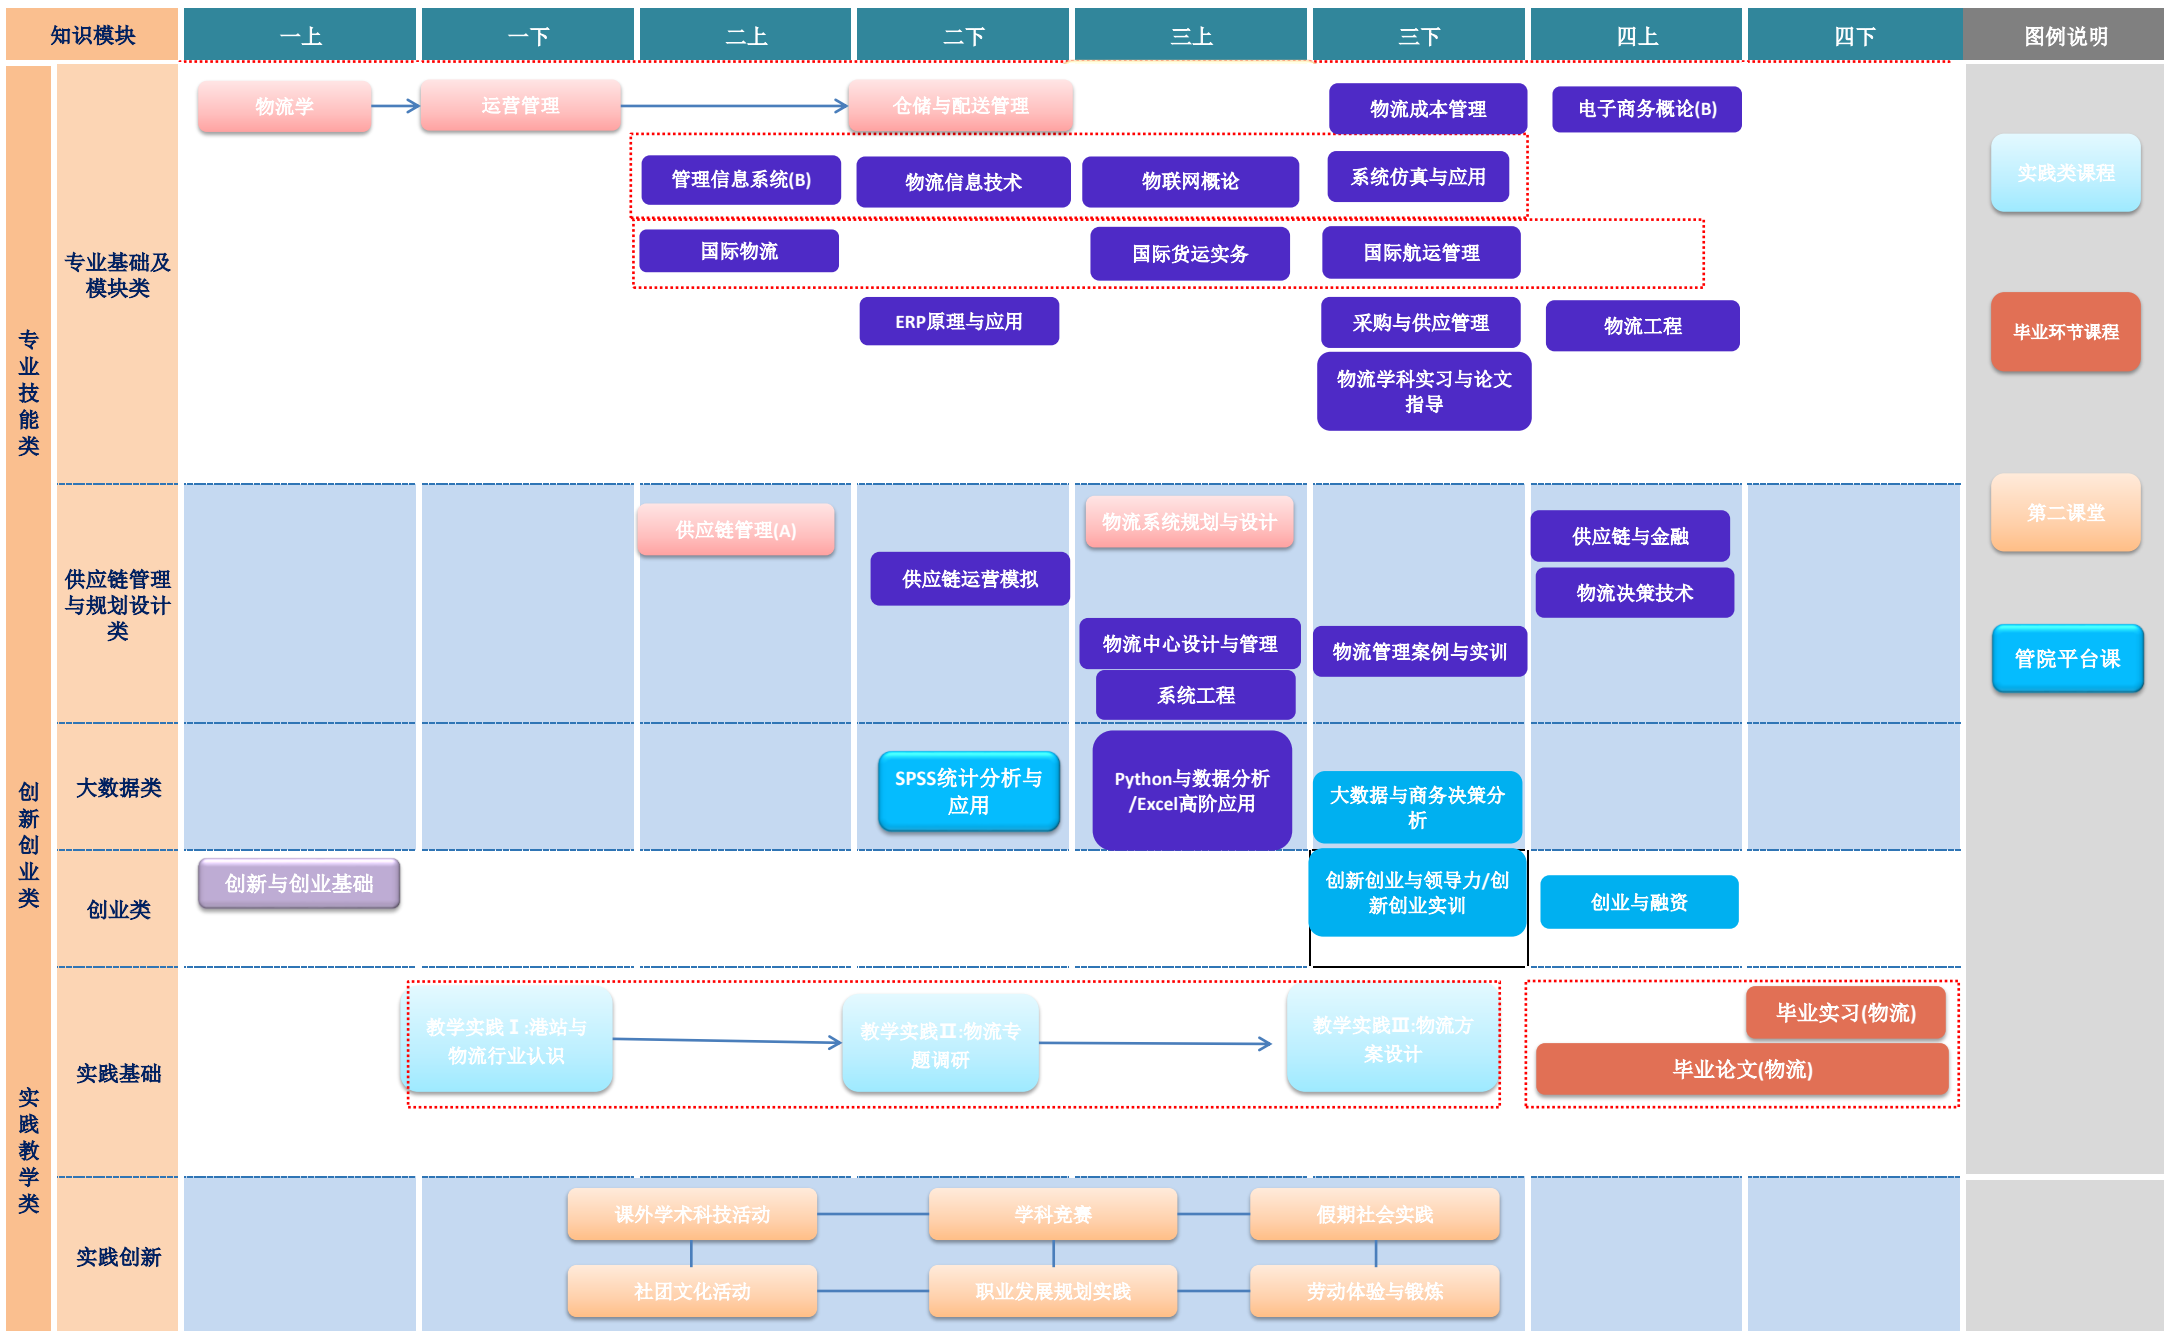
| 知识模块 | 一上 | 一下 | 二上 | 二下 | 三上 | 三下 | 四上 | 四下 | 图例说明 |
|---|---|---|---|---|---|---|---|---|---|

专业技能类

专业基础及模块类

物流学
运营管理
仓储与配送管理
物流成本管理
电子商务概论(B)
管理信息系统(B)
物流信息技术
物联网概论
系统仿真与应用
国际物流
国际货运实务
国际航运管理
ERP原理与应用
采购与供应管理
物流工程
物流学科实习与论文指导

供应链管理与规划设计类

供应链管理(A)
物流系统规划与设计
供应链与金融
供应链运营模拟
物流决策技术
物流中心设计与管理
物流管理案例与实训
系统工程

创新创业类

大数据类

SPSS统计分析与应用
Python与数据分析/Excel高阶应用
大数据与商务决策分析

创业类

创新与创业基础
创新创业与领导力/创新创业实训
创业与融资

实践教学类

实践基础

教学实践Ⅰ:港站与物流行业认识
教学实践Ⅱ:物流专题调研
教学实践Ⅲ:物流方案设计
毕业实习(物流)
毕业论文(物流)

实践创新

课外学术科技活动
学科竞赛
假期社会实践
社团文化活动
职业发展规划实践
劳动体验与锻炼

实践类课程
毕业环节课程
第二课堂
管院平台课